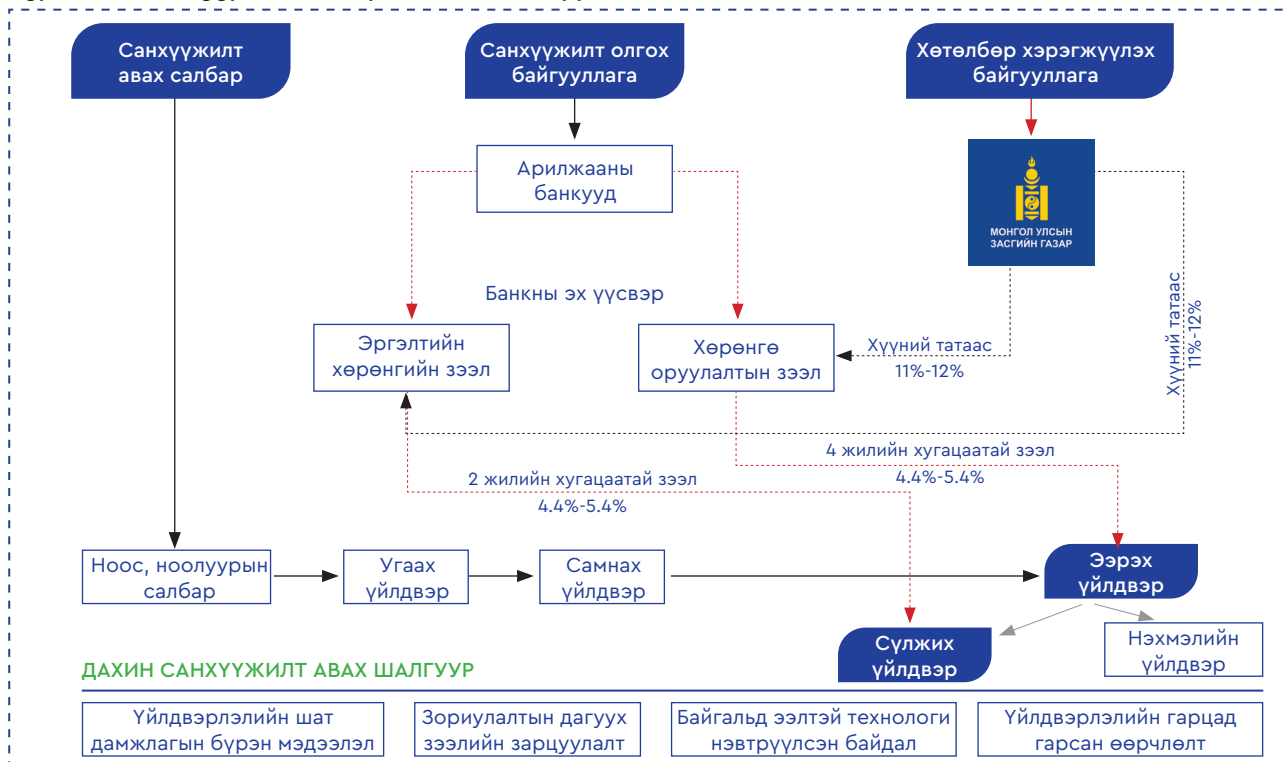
Санхүүжилт авах салбар

Санхүүжилт олгох байгууллага

Хөтөлбөр хэрэгжүүлэх байгууллага

Арилжааны банкууд

МОНГОЛ УЛСЫН ЗАСГИЙН ГАЗАР

Банкны эх үүсвэр

Эргэлтийн хөрөнгийн зээл

Хөрөнгө оруулалтын зээл

Хүүний татаас 11%-12%

Хүүний татаас 11%-12%

4 жилийн хугацаатай зээл 4.4%-5.4%

2 жилийн хугацаатай зээл 4.4%-5.4%

Ноос, ноолуурын салбар

Угаах үйлдвэр

Самнах үйлдвэр

Ээрэх үйлдвэр

Сүлжих үйлдвэр

Нэхмэлийн үйлдвэр

ДАХИН САНХҮҮЖИЛТ АВАХ ШАЛГУУР

Үйлдвэрлэлийн шат дамжлагын бүрэн мэдээлэл

Зориулалтын дагуух зээлийн зарцуулалт

Байгальд ээлтэй технологи нэвтрүүлсэн байдал

Үйлдвэрлэлийн гарцад гарсан өөрчлөлт